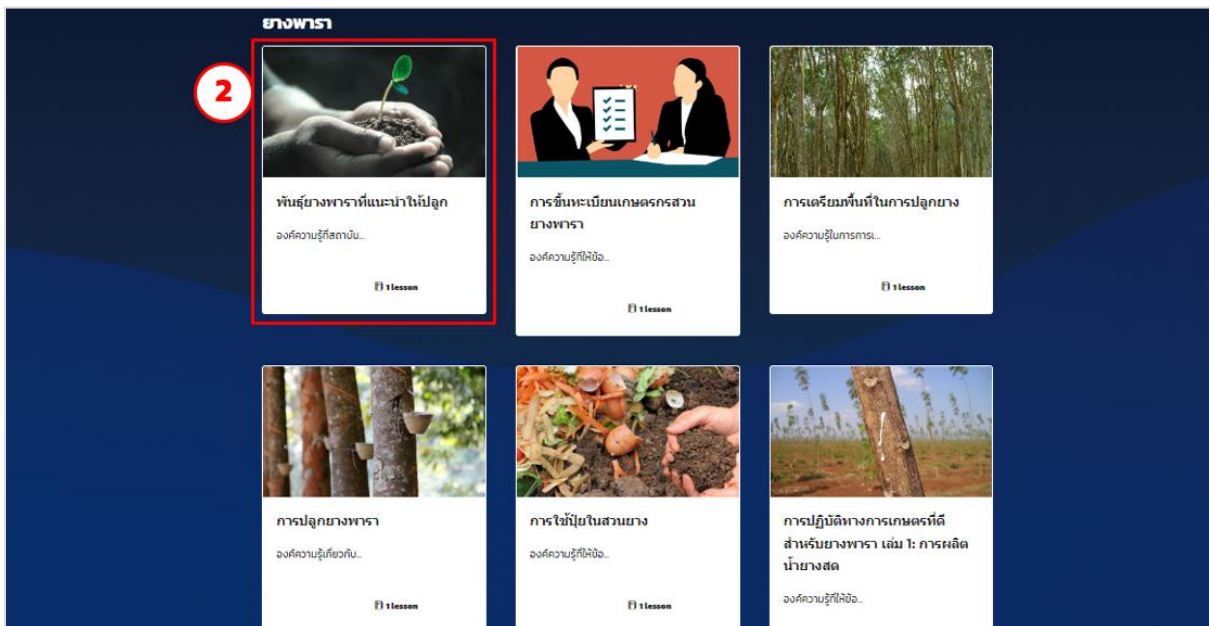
ยางพารา

2

พันธุ์ยางพาราที่แนะนำให้ปลูก

องค์ความรู้ที่สถาบัน...

1 lesson

การขึ้นทะเบียนเกษตรกรสวนยางพารา

องค์ความรู้ที่ให้ข้อ...

1 lesson

การเตรียมพื้นที่ในการปลูกยาง

องค์ความรู้ในการการเ...

1 lesson

การปลูกยางพารา

องค์ความรู้เกี่ยวกับ...

1 lesson

การใช้ปุ๋ยในสวนยาง

องค์ความรู้ที่ให้ข้อ...

1 lesson

การปฏิบัติทางการเกษตรที่ดีสำหรับยางพารา เล่ม 1: การผลิตน้ำยางสด

องค์ความรู้ที่ให้ข้อ...